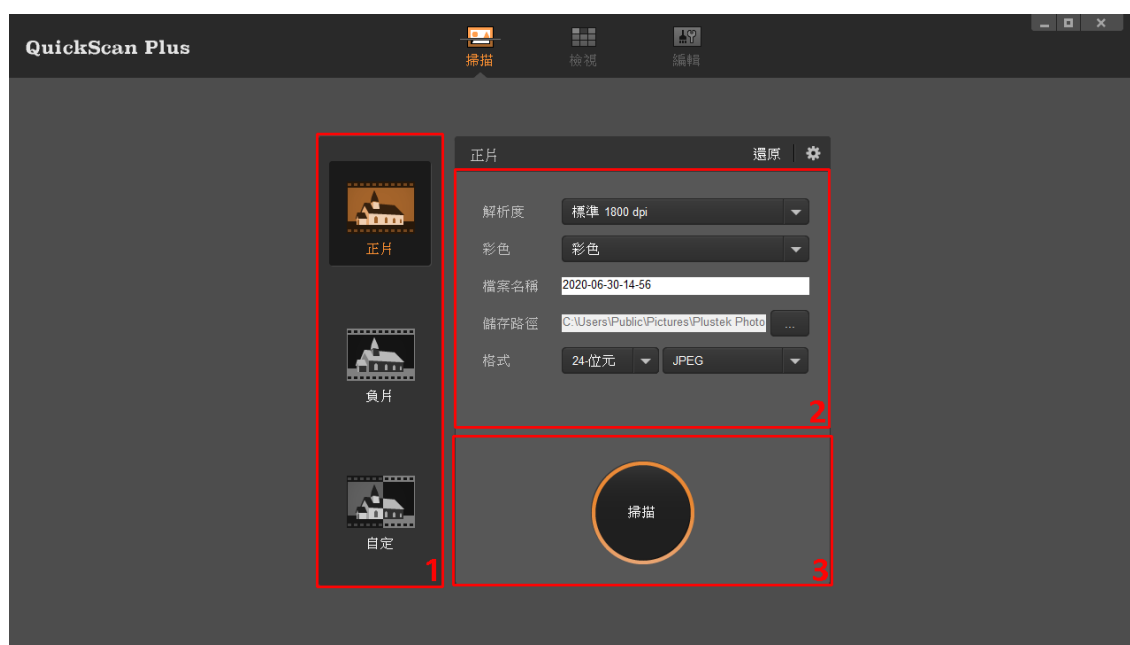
QuickScan Plus

掃描 檢視 編輯

正片

負片

自定

1

正片 還原

解析度 標準 1800 dpi

彩色 彩色

檔案名稱 2020-06-30-14-56

儲存路徑 C:\Users\Public\Pictures\Plustek Photo ...

格式 24-位元 JPEG

2

掃描

3